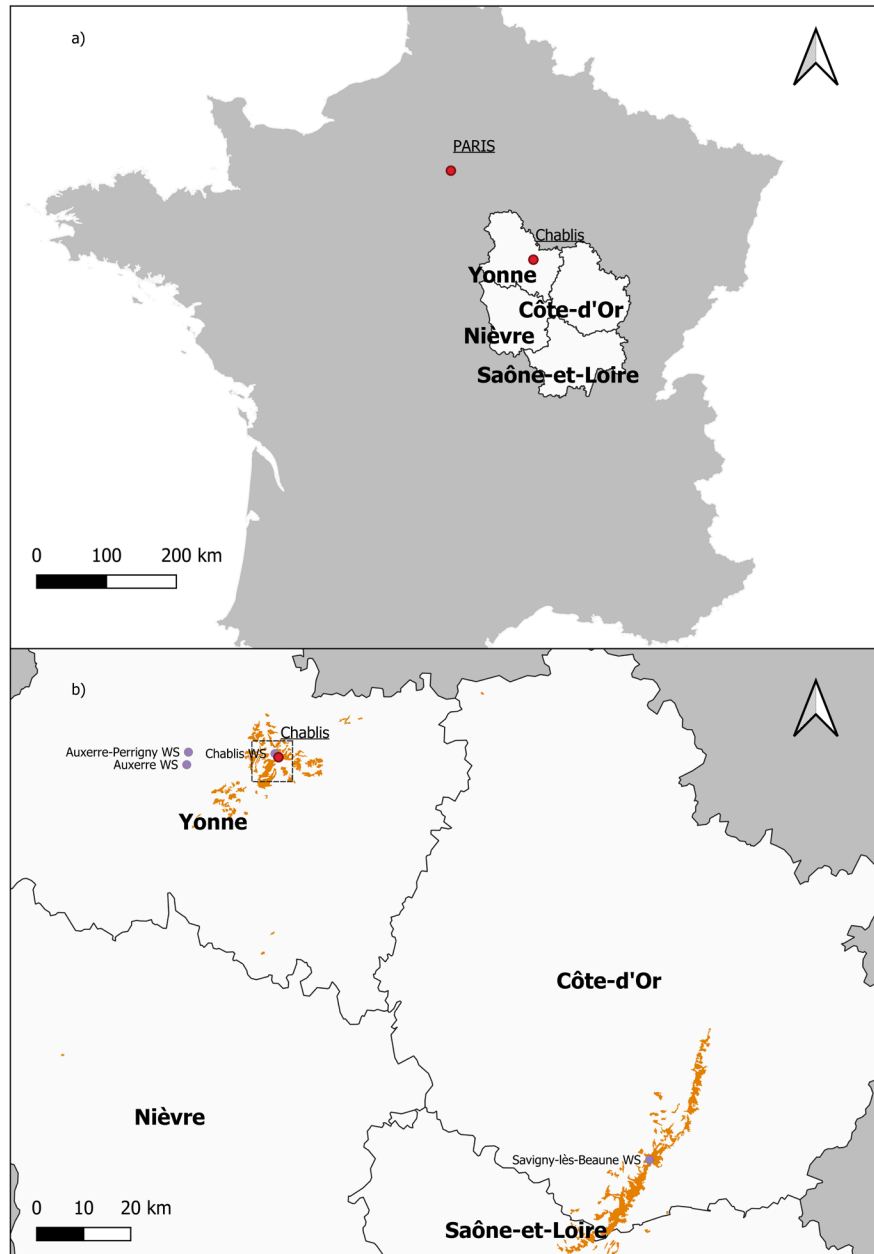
a)

PARIS

Chablis

Yonne

Côte-d'Or

Nièvre

Saône-et-Loire

0 100 200 km

b)

Chablis

Auxerre-Perrigny WS

Auxerre WS

Chablis WS

Yonne

Côte-d'Or

Nièvre

Savigny-lès-Beaune WS

Saône-et-Loire

0 10 20 km